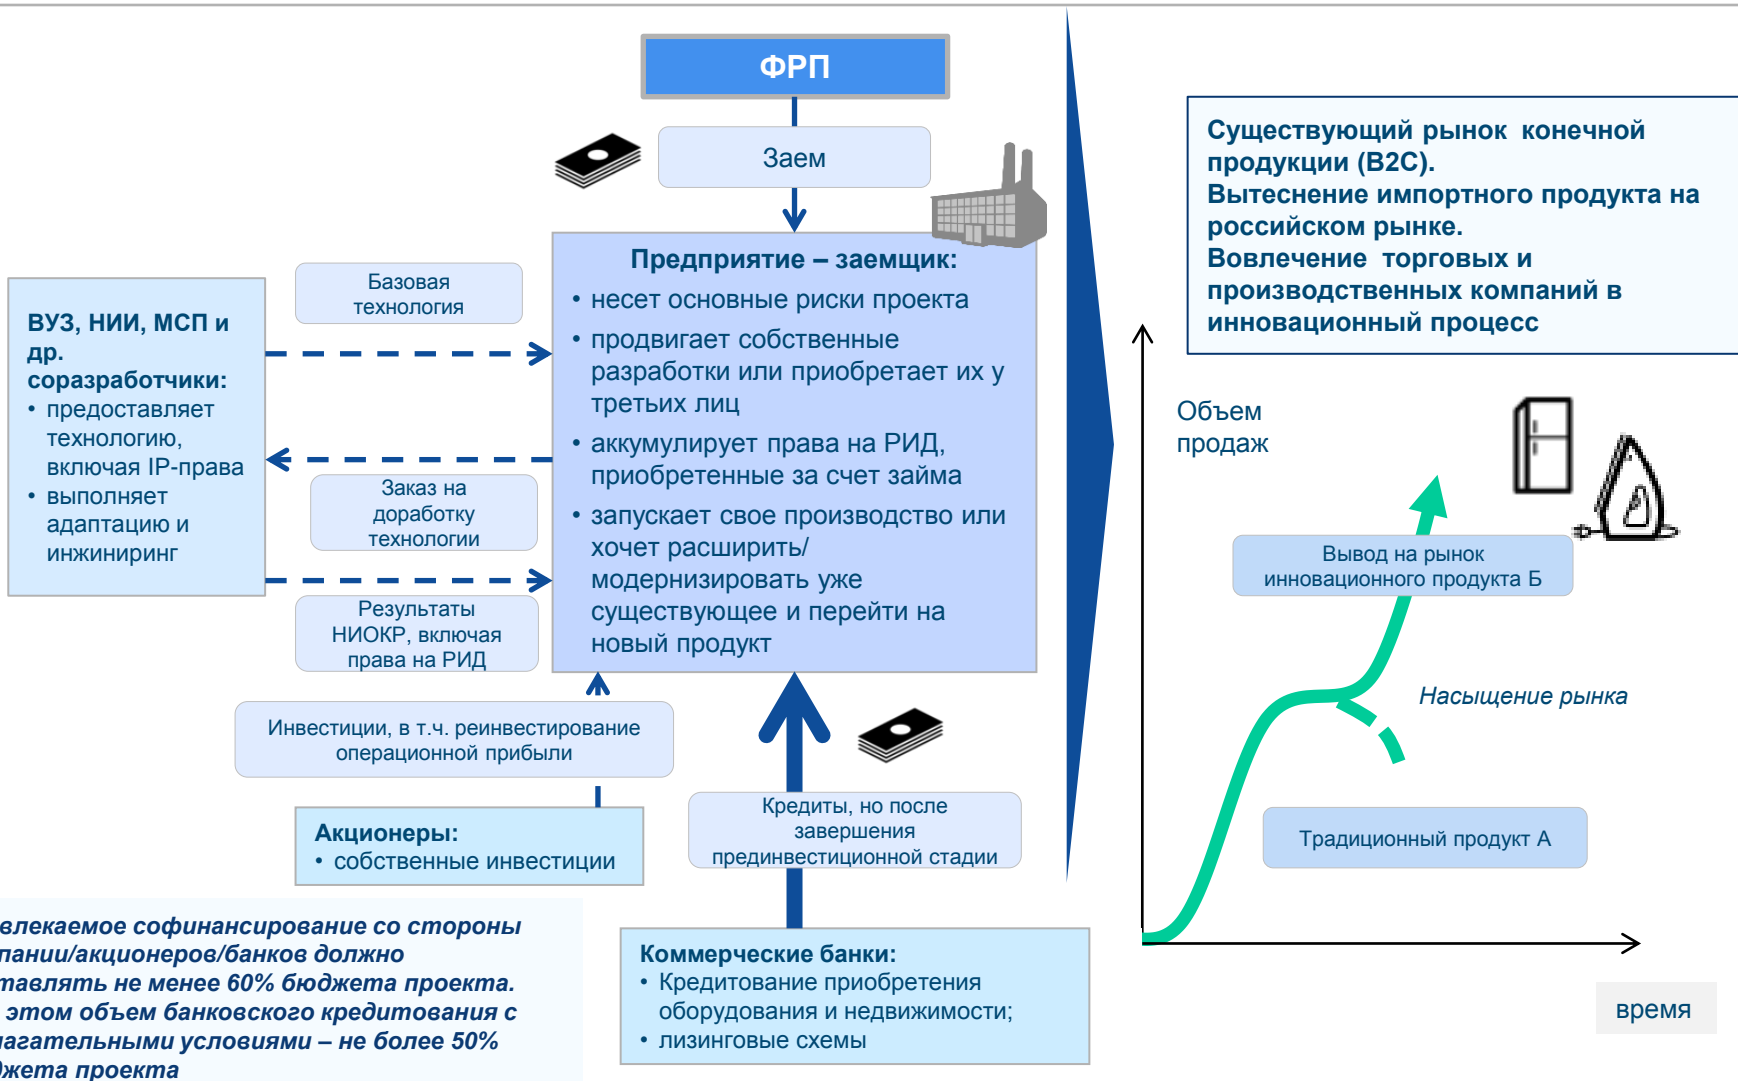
ФРП

Заем

Предприятие – заемщик:
• несет основные риски проекта
• продвигает собственные разработки или приобретает их у третьих лиц
• аккумулирует права на РИД, приобретенные за счет займа
• запускает свое производство или хочет расширить/ модернизировать уже существующее и перейти на новый продукт

Базовая технология

ВУЗ, НИИ, МСП и др. соразработчики:
• предоставляет технологию, включая IP-права
• выполняет адаптацию и инжиниринг

Заказ на доработку технологии

Результаты НИОКР, включая права на РИД

Инвестиции, в т.ч. реинвестирование операционной прибыли

Акционеры:
• собственные инвестиции

Кредиты, но после завершения прединвестиционной стадии

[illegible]влекаемое софинансирование со стороны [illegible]пании/акционеров/банков должно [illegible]тавлять не менее 60% бюджета проекта. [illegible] этом объем банковского кредитования с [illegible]агательными условиями – не более 50% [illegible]джета проекта

Коммерческие банки:
• Кредитование приобретения оборудования и недвижимости;
• лизинговые схемы

Существующий рынок конечной продукции (B2C).
Вытеснение импортного продукта на российском рынке.
Вовлечение торговых и производственных компаний в инновационный процесс

Объем продаж

Вывод на рынок инновационного продукта Б

Насыщение рынка

Традиционный продукт А

время